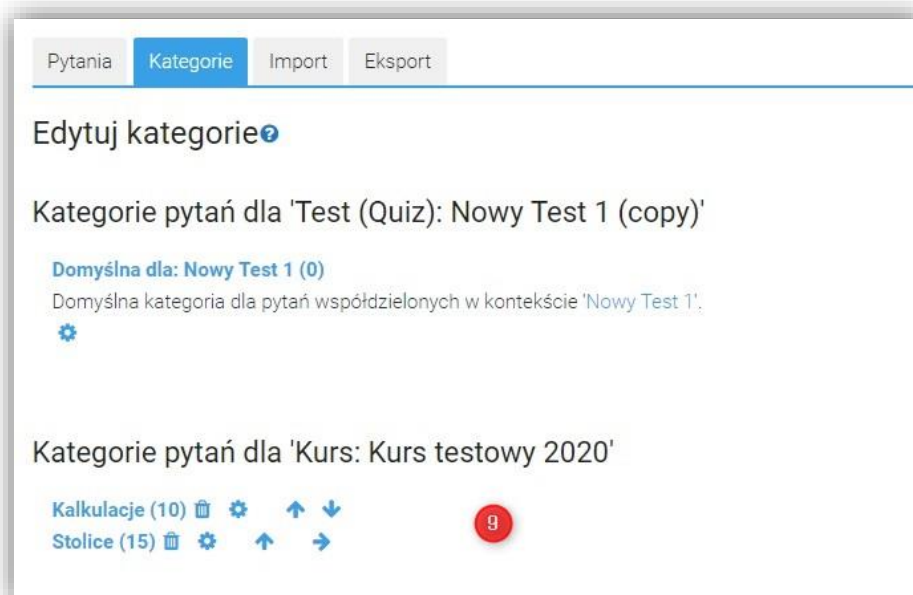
Pytania Kategorie Import Eksport

Edytuj kategorie

Kategorie pytań dla 'Test (Quiz): Nowy Test 1 (copy)'

Domyślna dla: Nowy Test 1 (0)
Domyślna kategoria dla pytań współdzielonych w kontekście 'Nowy Test 1'.

Kategorie pytań dla 'Kurs: Kurs testowy 2020'

Kalkulacje (10)
Stolice (15)

9